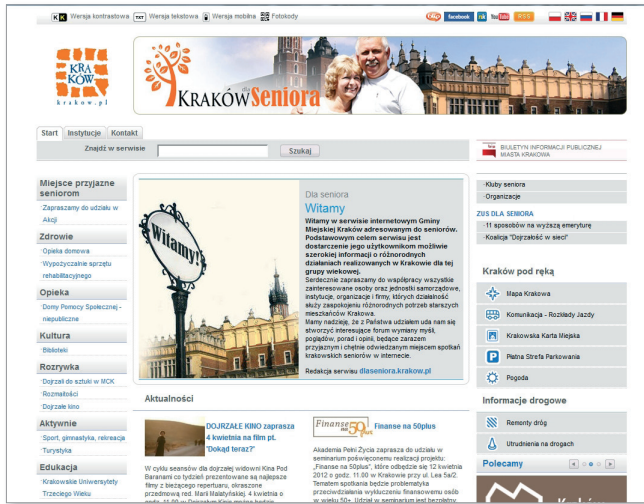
Wersja kontrastowa  Wersja tekstowa  Wersja mobilna  Fotokody

facebook  nk  RSS

KRA KÓW krakow.pl

Kraków dla Seniora

Start  Instytucje  Kontakt

Znajdź w serwisie  Szukaj

BIULETYN INFORMACJI PUBLICZNEJ MIASTA KRAKOWA

Miejsce przyjazne seniorom
Zapraszamy do udziału w Akcji

Zdrowie
Opieka domowa
Wypożyczalnie sprzętu rehabilitacyjnego

Opieka
Domy Pomocy Społecznej - niepubliczne

Kultura
Biblioteki

Rozrywka
Dojrzali do sztuki w MCK
Rozmaitości
Dojrzałe kino

Aktywnie
Sport, gimnastyka, rekreacja
Turystyka

Edukacja
Krakowskie Uniwersytety Trzeciego Wieku

Witamy!

Dla seniora
Witamy

Witamy w serwisie internetowym Gminy Miejskiej Kraków adresowanym do seniorów. Podstawowym celem serwisu jest dostarczenie jego użytkownikom możliwie szerokiej informacji o różnorodnych działaniach realizowanych w Krakowie dla tej grupy wiekowej.
Serdecznie zapraszamy do współpracy wszystkie zainteresowane naszym serwisem jednostki samorządowe, instytucje, organizacje i firmy, których działalność służy zaspokojeniu różnorodnych potrzeb starszych mieszkańców Krakowa.
Mamy nadzieję, że z Państwa udziałem uda nam się stworzyć interesujące forum wymiany myśli, poglądów, porad i opinii, będące zarazem przyjaznym i chętnie odwiedzanym miejscem spotkań krakowskich seniorów w internecie.

Redakcja serwisu dlaseniora.krakow.pl

Kluby seniora
Organizacje

ZUS DLA SENIORA
11 sposobów na wyższą emeryturę
Koalicja "Dojrzałość w sieci"

Kraków pod ręką
Mapa Krakowa
Komunikacja - Rozkłady Jazdy
Krakowska Karta Miejska
Płatna Strefa Parkowania
Pogoda

Informacje drogowe
Remonty dróg
Utrudnienia na drogach

Polecamy

Aktualności

DOJRZAŁE KINO zaprasza 4 kwietnia na film pt. "Dokąd teraz?"

W cyklu seansów dla dojrzałej widowni Kina Pod Baranami co tydzień prezentowane są najlepsze filmy z bieżącego repertuaru, okraszone przedmową red. Marii Malatyńskiej 4 kwietnia o

Finanse na 50plus

Finanse na 50plus

Akademia Pełni Życia zaprasza do udziału w seminarium poświęconemu realizacji projektu: „Finanse na 50plus", które odbędzie się 12 kwietnia 2012 o godz. 11:00 w Krakowie przy ul. Lea 5a/2. Tematem spotkania będzie problematyka przeciwdziałania wykluczeniu finansowemu osób